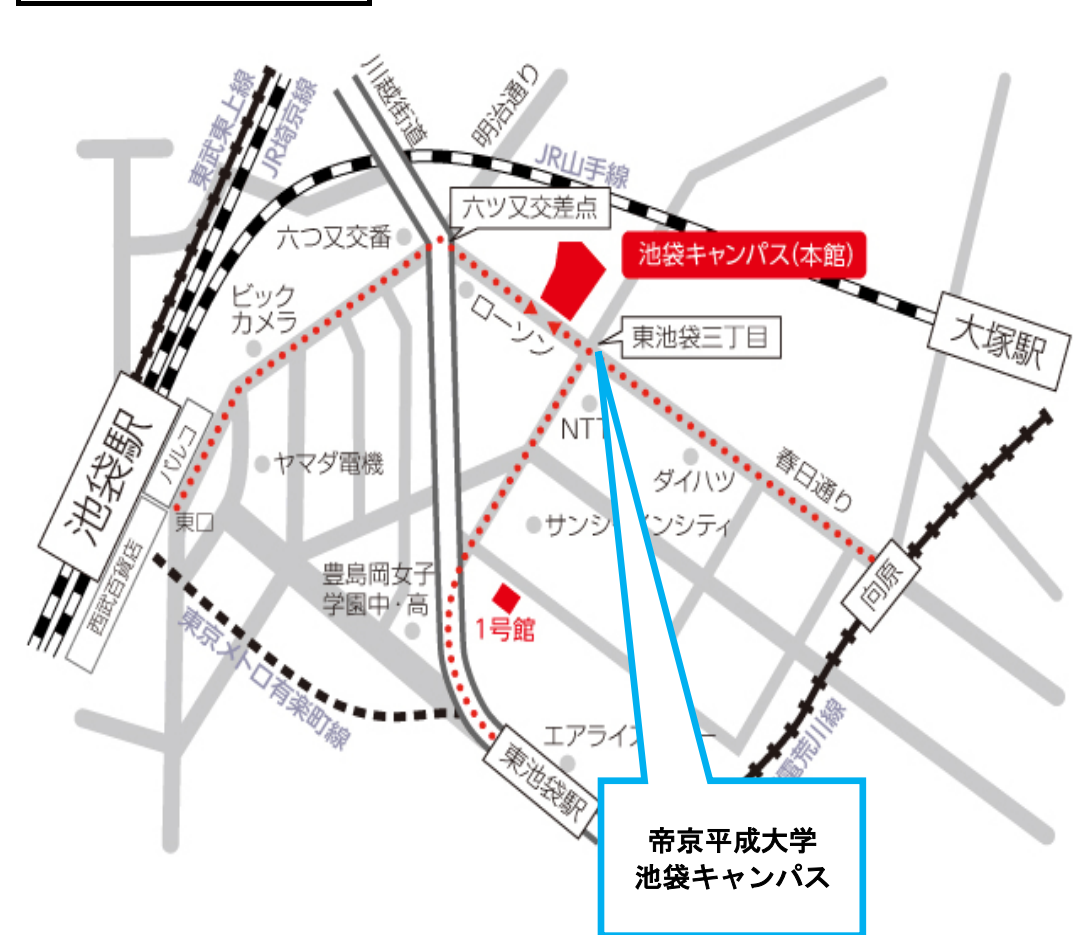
東武東上線
JR埼京線
川越街道
明治通り
JR山手線
六ツ又交差点
六つ又交番
池袋キャンパス(本館)
ビック
カメラ
ローソン
東池袋三丁目
大塚駅
池袋駅
パルコ
NTT
ヤマダ電機
ダイハツ
春日通り
東口
サンシャインシティ
西武百貨店
豊島岡女子
学園中・高
1号館
向原
東京メトロ有楽町線
エアライズタワー
東池袋駅
都電荒川線
帝京平成大学
池袋キャンパス